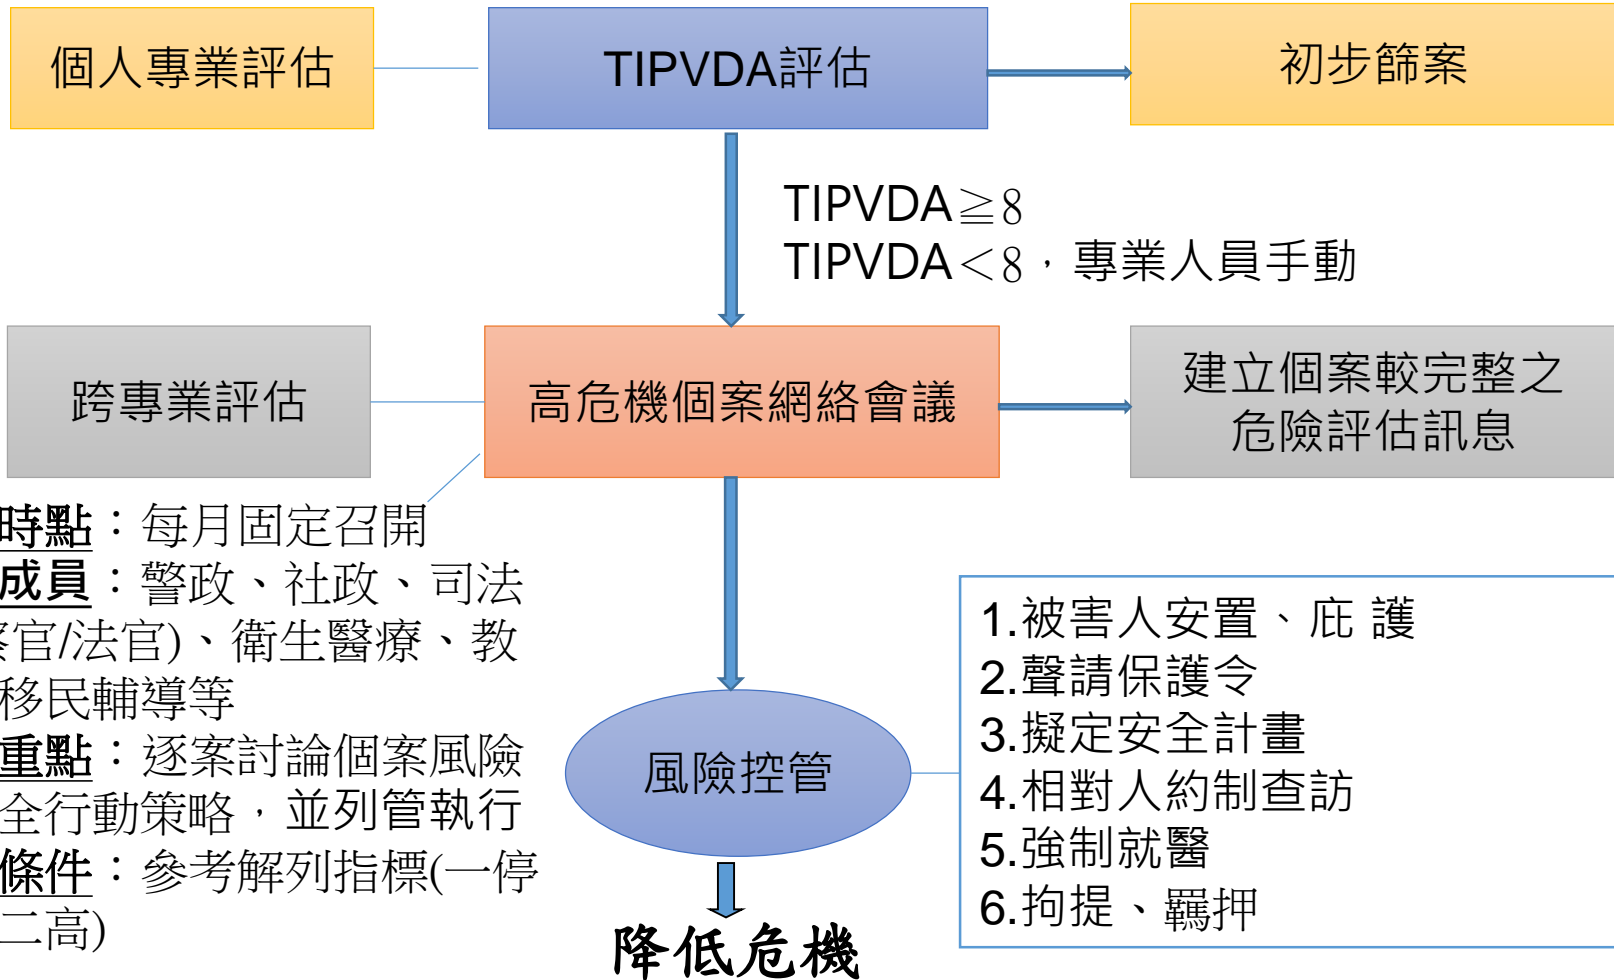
個人專業評估

TIPVDA評估

初步篩案

TIPVDA≧8
TIPVDA＜8，專業人員手動

跨專業評估

高危機個案網絡會議

建立個案較完整之危險評估訊息

時點：每月固定召開
成員：警政、社政、司法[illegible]官/法官)、衛生醫療、教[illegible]移民輔導等
重點：逐案討論個案風險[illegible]全行動策略，並列管執行
條件：參考解列指標(一停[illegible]二高)

風險控管

1.被害人安置、庇 護
2.聲請保護令
3.擬定安全計畫
4.相對人約制查訪
5.強制就醫
6.拘提、羈押

降低危機